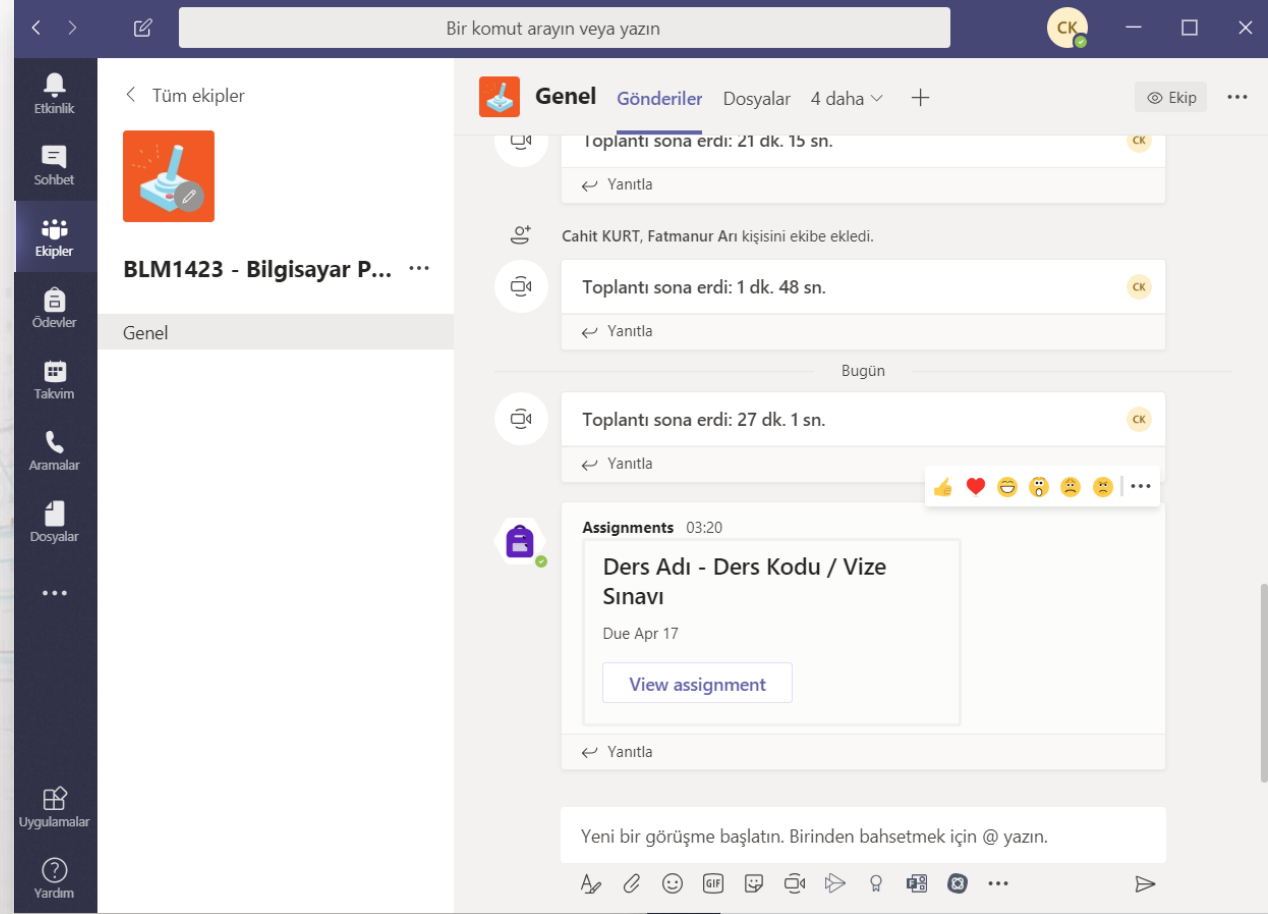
Bir komut arayın veya yazın

CK

Etkinlik
Sohbet
Ekipler
Ödevler
Takvim
Aramalar
Dosyalar
...
Uygulamalar
Yardım

Tüm ekipler

BLM1423 - Bilgisayar P... ...

Genel

Genel Gönderiler Dosyalar 4 daha

Ekip ...

Toplantı sona erdi: 21 dk. 15 sn. CK

Yanıtla

Cahit KURT, Fatmanur Arı kişisini ekibe ekledi.

Toplantı sona erdi: 1 dk. 48 sn. CK

Yanıtla

Bugün

Toplantı sona erdi: 27 dk. 1 sn. CK

Yanıtla

Assignments 03:20

Ders Adı - Ders Kodu / Vize Sınavı

Due Apr 17

View assignment

Yanıtla

Yeni bir görüşme başlatın. Birinden bahsetmek için @ yazın.

GIF